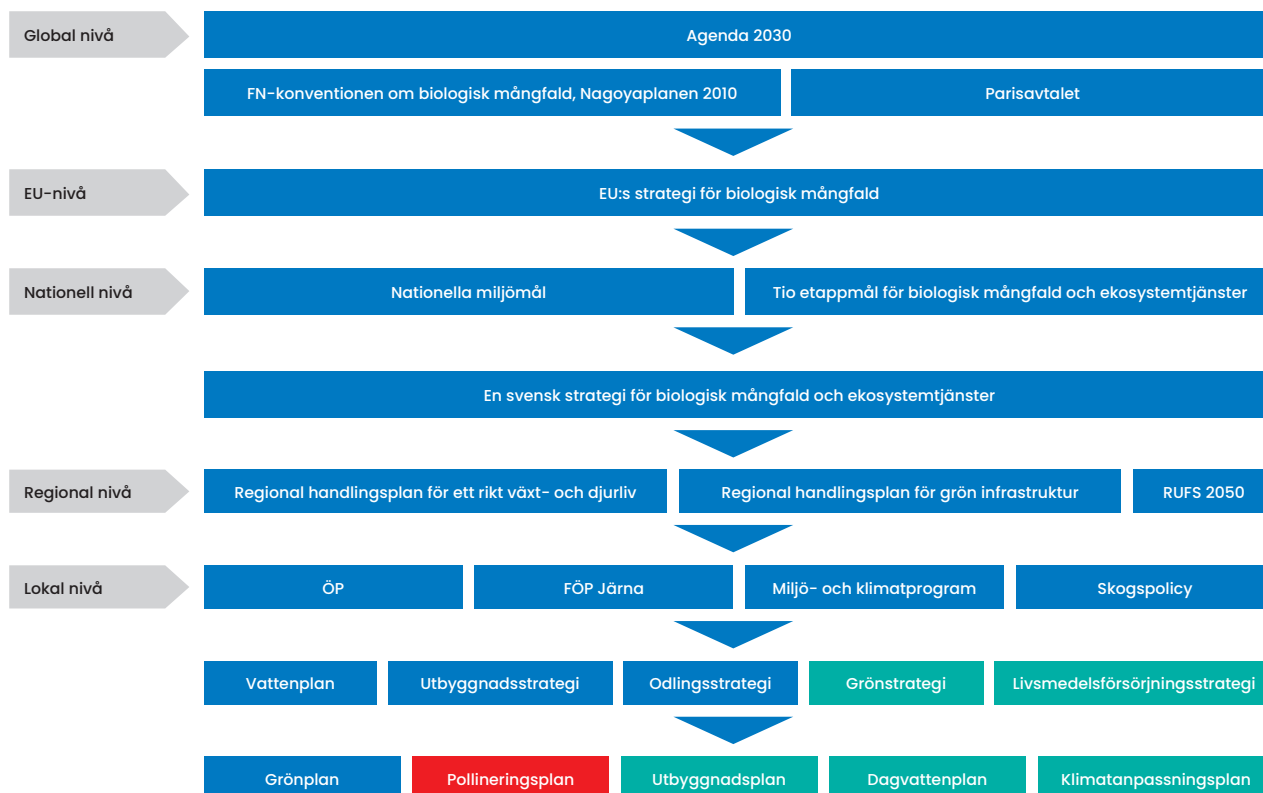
Global nivå

Agenda 2030

FN-konventionen om biologisk mångfald, Nagoyaplanen 2010

Parisavtalet

EU-nivå

EU:s strategi för biologisk mångfald

Nationell nivå

Nationella miljömål

Tio etappmål för biologisk mångfald och ekosystemtjänster

En svensk strategi för biologisk mångfald och ekosystemtjänster

Regional nivå

Regional handlingsplan för ett rikt växt- och djurliv

Regional handlingsplan för grön infrastruktur

RUFS 2050

Lokal nivå

ÖP

FÖP Järna

Miljö- och klimatprogram

Skogspolicy

Vattenplan

Utbyggnadsstrategi

Odlingsstrategi

Grönstrategi

Livsmedelsförsörjningsstrategi

Grönplan

Pollineringsplan

Utbyggnadsplan

Dagvattenplan

Klimatanpassningsplan